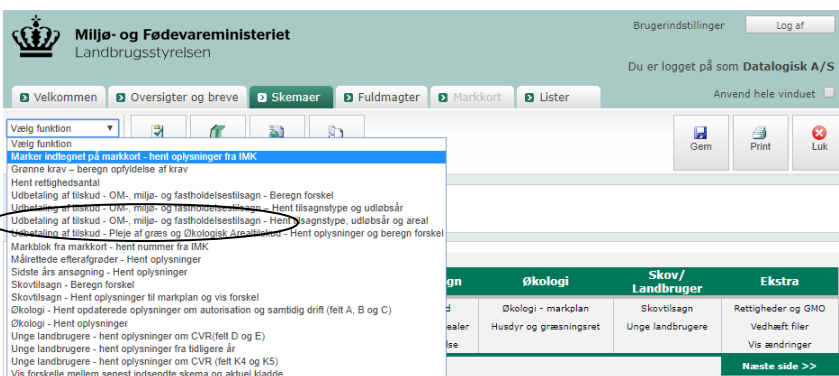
Miljø- og Fødevareministeriet
Landbrugsstyrelsen

Brugerindstillinger
Log af

Du er logget på som Datalogisk A/S

Velkommen
Oversigter og breve
Skemaer
Fuldmagter
Markkort
Lister

Anvend hele vinduet

Vælg funktion

Gem
Print
Luk

Vælg funktion
Marker indtegnet på markkort - hent oplysninger fra IMK
Grønne krav – beregn opfyldelse af krav
Hent rettighedsantal
Udbetaling af tilskud - OM-, miljø- og fastholdelsestilsagn - Beregn forskel
Udbetaling af tilskud - OM-, miljø- og fastholdelsestilsagn - Hent tilsagnstype og udløbsår
Udbetaling af tilskud - OM-, miljø- og fastholdelsestilsagn - Hent tilsagnstype, udløbsår og areal
Udbetaling af tilskud - Pleje af græs og Økologisk Arealtilskud - Hent oplysninger og beregn forskel
Markblok fra markkort - hent nummer fra IMK
Målrettede efterafgrøder - Hent oplysninger
Sidste års ansøgning - Hent oplysninger
Skovtilsagn - Beregn forskel
Skovtilsagn - Hent oplysninger til markplan og vis forskel
Økologi - Hent opdaterede oplysninger om autorisation og samtidig drift (felt A, B og C)
Økologi - Hent oplysninger
Unge landbrugere - hent oplysninger om CVR(felt D og E)
Unge landbrugere - hent oplysninger fra tidligere år
Unge landbrugere - hent oplysninger om CVR (felt K4 og K5)
Vis forskelle mellem senest indsendte skema og aktuel kladde

gn
d
ealer
lse

Økologi
Økologi - markplan
Husdyr og græsningsret

Skov/ Landbruger
Skovtilsagn
Unge landbrugere

Ekstra
Rettigheder og GMO
Vedhæft filer
Vis ændringer

Næste side >>